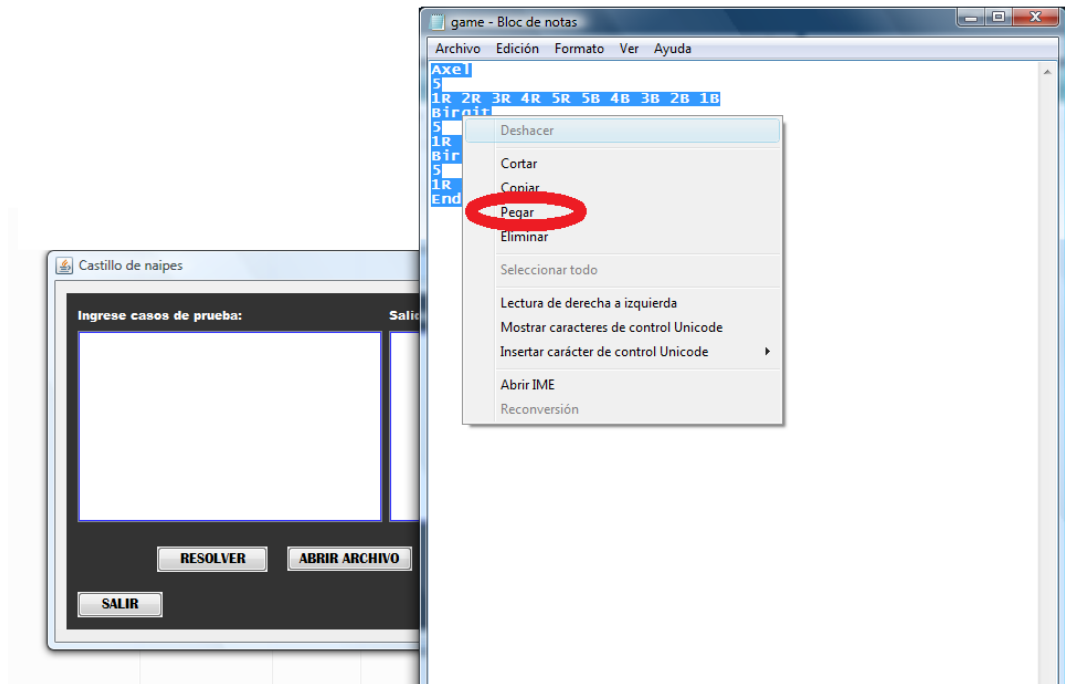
game - Bloc de notas

Archivo Edición Formato Ver Ayuda

Axel
5
1R 2R 3R 4R 5R 5B 4B 3B 2B 1B
Birgit
5
1R
Bir
5
1R
End

Deshacer
Cortar
Copiar
Pegar
Eliminar
Seleccionar todo
Lectura de derecha a izquierda
Mostrar caracteres de control Unicode
Insertar carácter de control Unicode
Abrir IME
Reconversión

Castillo de naipes

Ingrese casos de prueba:

Salid

RESOLVER
ABRIR ARCHIVO
SALIR